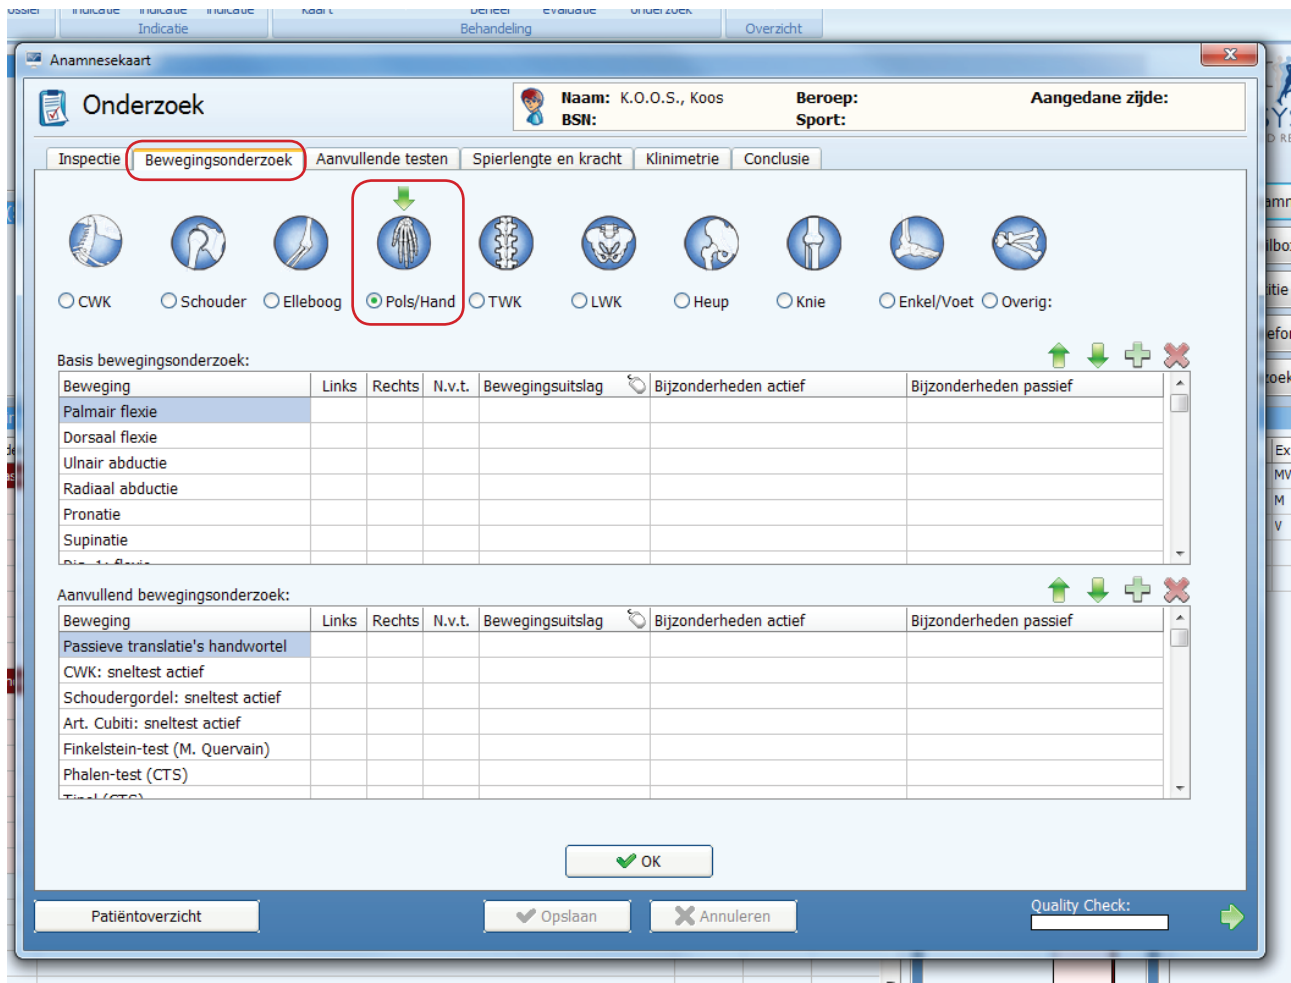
Indicatie Behandeling Overzicht

Anamnesekaart

Onderzoek

Naam: K.O.O.S., Koos
BSN:
Beroep:
Sport:
Aangedane zijde:

Inspectie | Bewegingsonderzoek | Aanvullende testen | Spierlengte en kracht | Klinimetrie | Conclusie

CWK Schouder Elleboog Pols/Hand TWK LWK Heup Knie Enkel/Voet Overig:

Basis bewegingsonderzoek:

| Beweging | Links | Rechts | N.v.t. | Bewegingsuitslag | Bijzonderheden actief | Bijzonderheden passief |
|---|---|---|---|---|---|---|
| Palmair flexie | | | | | | |
| Dorsaal flexie | | | | | | |
| Ulnair abductie | | | | | | |
| Radiaal abductie | | | | | | |
| Pronatie | | | | | | |
| Supinatie | | | | | | |

Aanvullend bewegingsonderzoek:

| Beweging | Links | Rechts | N.v.t. | Bewegingsuitslag | Bijzonderheden actief | Bijzonderheden passief |
|---|---|---|---|---|---|---|
| Passieve translatie's handwortel | | | | | | |
| CWK: sneltest actief | | | | | | |
| Schoudergordel: sneltest actief | | | | | | |
| Art. Cubiti: sneltest actief | | | | | | |
| Finkelstein-test (M. Quervain) | | | | | | |
| Phalen-test (CTS) | | | | | | |

OK

Patiëntoverzicht
Opslaan
Annuleren
Quality Check: